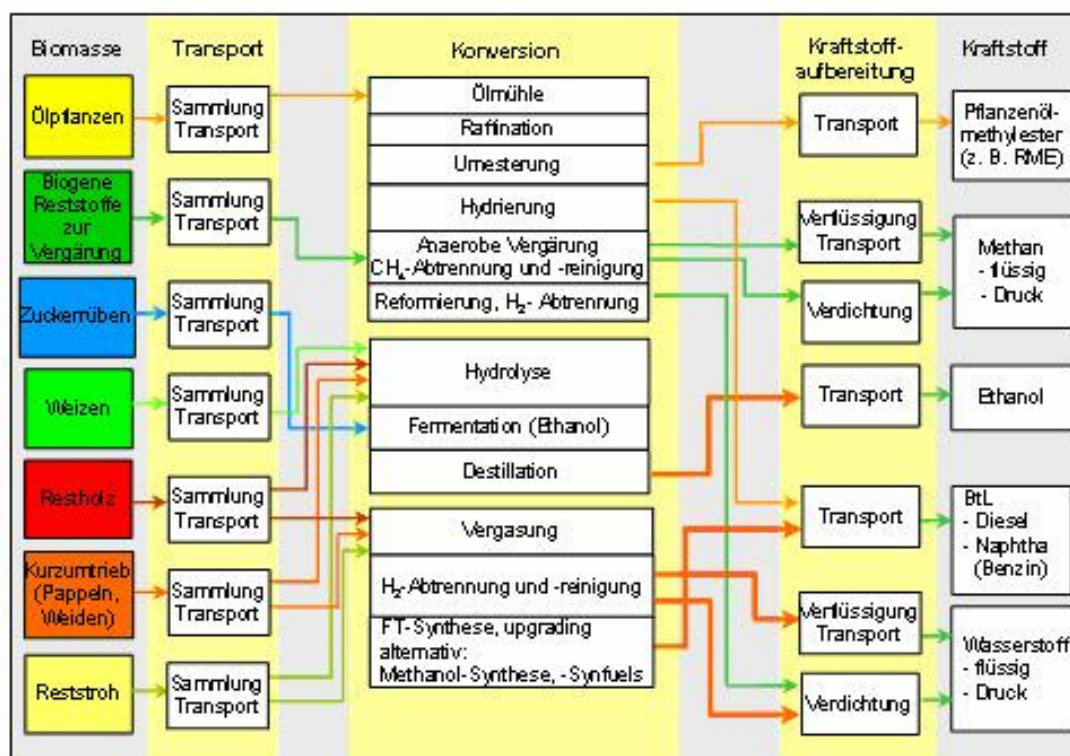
Biomasse

Transport

Konversion

Kraftstoffaufbereitung

Kraftstoff

Ölpflanzen

Sammlung Transport

Ölmühle

Raffination

Umesterung

Transport

Pflanzenölmethylester (z. B. RME)

Biogene Reststoffe zur Vergärung

Sammlung Transport

Hydrierung

Anaerobe Vergärung $CH_4$-Abtrennung und -reinigung

Verflüssigung Transport

Methan - flüssig - Druck

Zuckerrüben

Sammlung Transport

Reformierung, $H_2$- Abtrennung

Verdichtung

Weizen

Sammlung Transport

Hydrolyse

Fermentation (Ethanol)

Transport

Ethanol

Restholz

Sammlung Transport

Destillation

Vergasung

Transport

BtL - Diesel - Naphtha (Benzin)

Kurzumtrieb (Pappeln, Weiden)

Sammlung Transport

$H_2$-Abtrennung und -reinigung

Verflüssigung Transport

FT-Synthese, upgrading alternativ: Methanol-Synthese, -Synfuels

Wasserstoff - flüssig - Druck

Reststroh

Sammlung Transport

Verdichtung